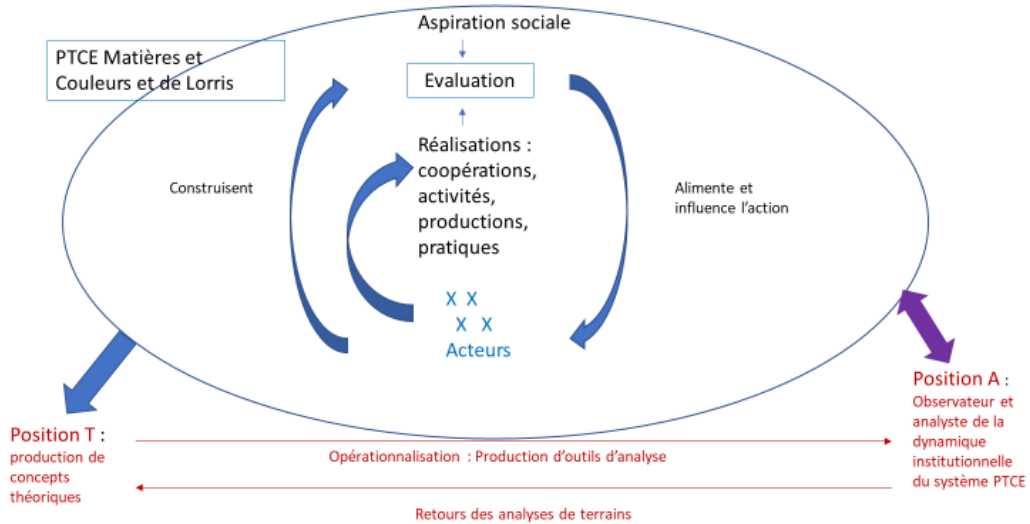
PTCE Matières et Couleurs et de Lorris

Aspiration sociale

Evaluation

Réalisations : coopérations, activités, productions, pratiques

Construisent

Alimente et influence l'action

X X
X X
Acteurs

Position T : production de concepts théoriques

Position A : Observateur et analyste de la dynamique institutionnelle du système PTCE

Opérationnalisation : Production d'outils d'analyse

Retours des analyses de terrains